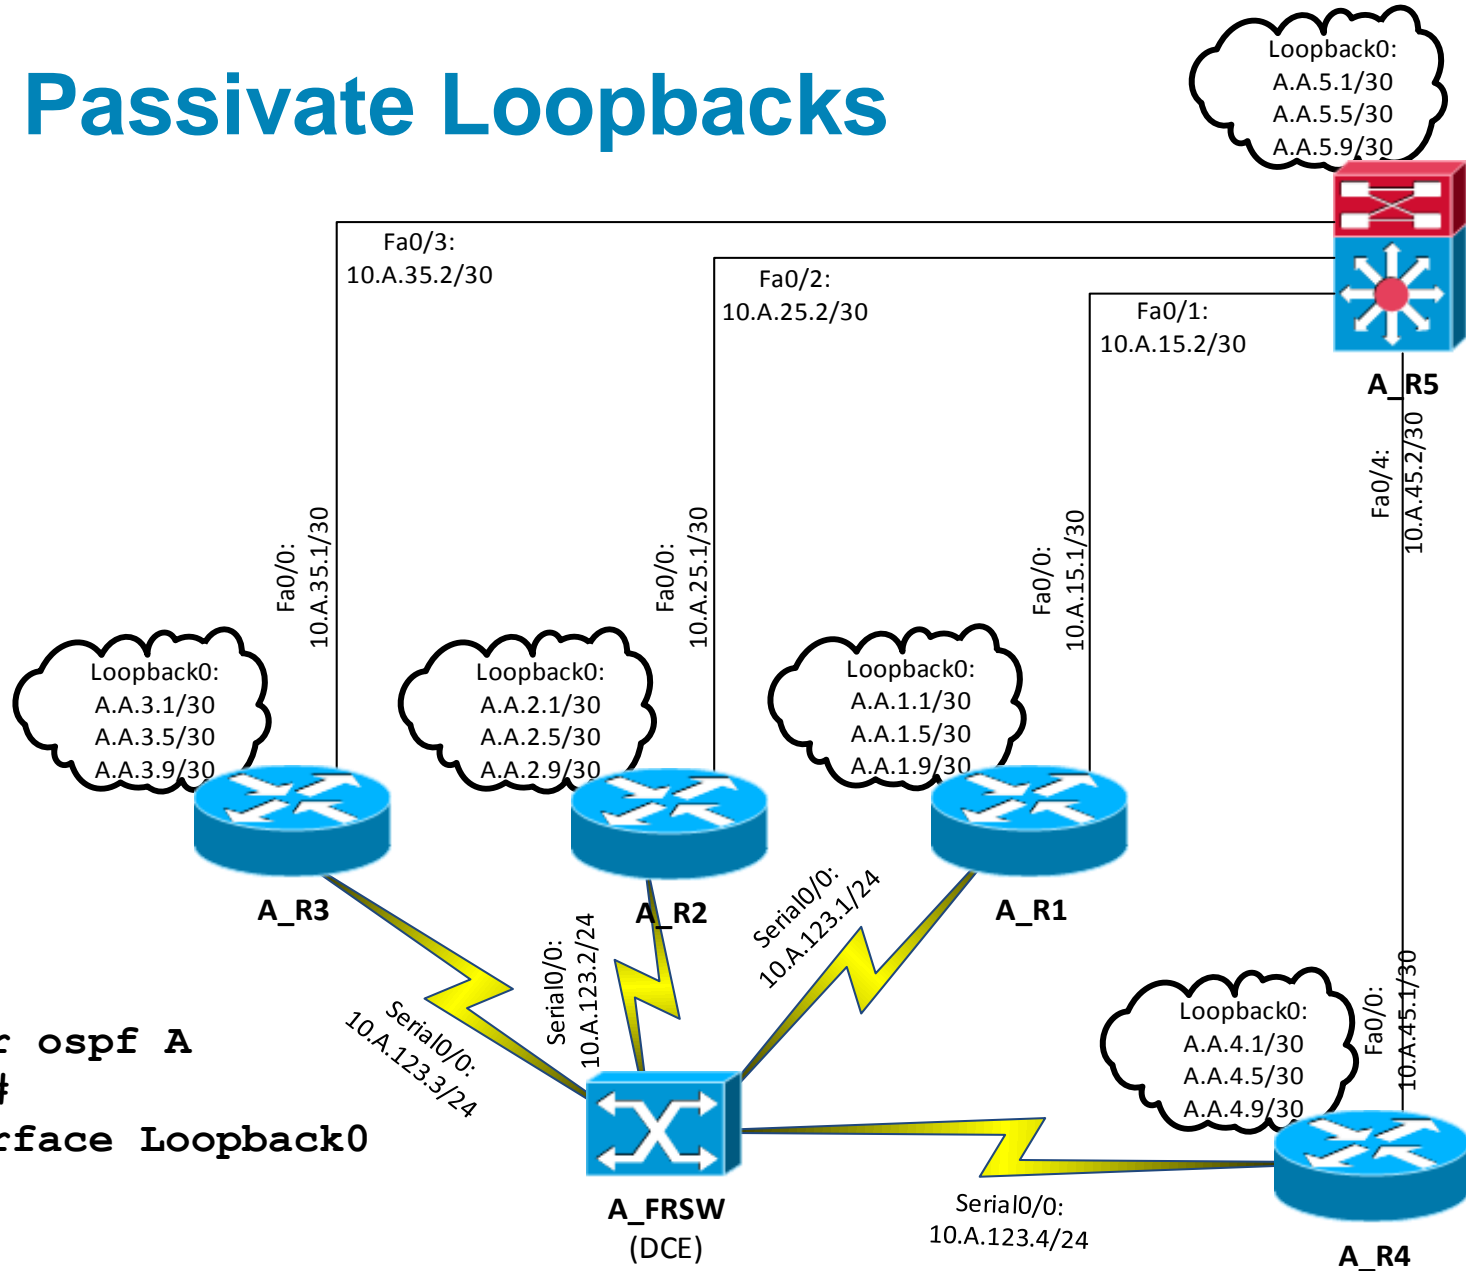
Passivate Loopbacks

Loopback0:
A.A.5.1/30
A.A.5.5/30
A.A.5.9/30

Fa0/3:
10.A.35.2/30

Fa0/2:
10.A.25.2/30

Fa0/1:
10.A.15.2/30

A_R5

Fa0/4:
10.A.45.2/30

Fa0/0:
10.A.35.1/30

Fa0/0:
10.A.25.1/30

Fa0/0:
10.A.15.1/30

Loopback0:
A.A.3.1/30
A.A.3.5/30
A.A.3.9/30

Loopback0:
A.A.2.1/30
A.A.2.5/30
A.A.2.9/30

Loopback0:
A.A.1.1/30
A.A.1.5/30
A.A.1.9/30

A_R3

A_R2

A_R1

Serial0/0:
10.A.123.2/24

Serial0/0:
10.A.123.1/24

Serial0/0:
10.A.123.3/24

r ospf A
#
rface Loopback0

Loopback0:
A.A.4.1/30
A.A.4.5/30
A.A.4.9/30

Fa0/0:
10.A.45.1/30

A_FRSW
(DCE)

Serial0/0:
10.A.123.4/24

A_R4